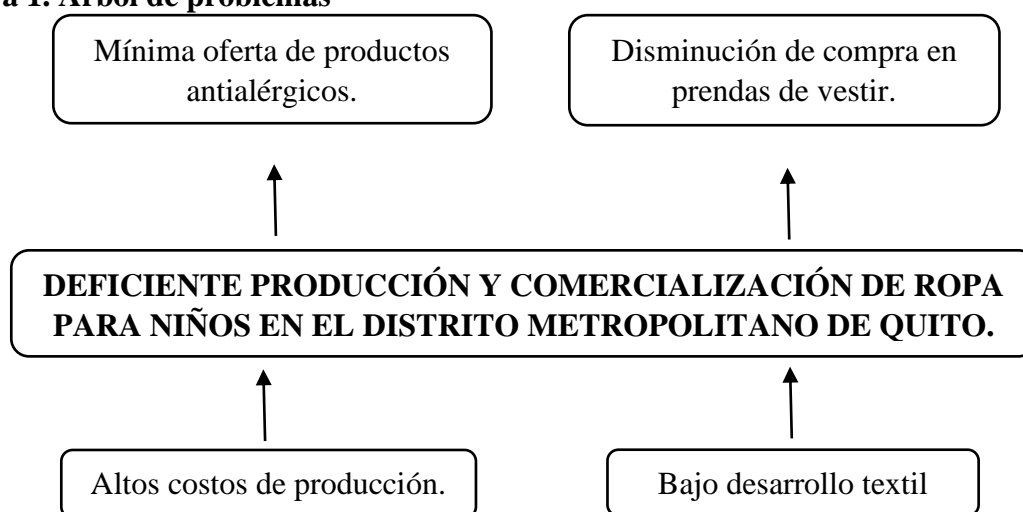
a 1. Árbol de problemas

Mínima oferta de productos antialérgicos.

Disminución de compra en prendas de vestir.

DEFICIENTE PRODUCCIÓN Y COMERCIALIZACIÓN DE ROPA PARA NIÑOS EN EL DISTRITO METROPOLITANO DE QUITO.

Altos costos de producción.

Bajo desarrollo textil